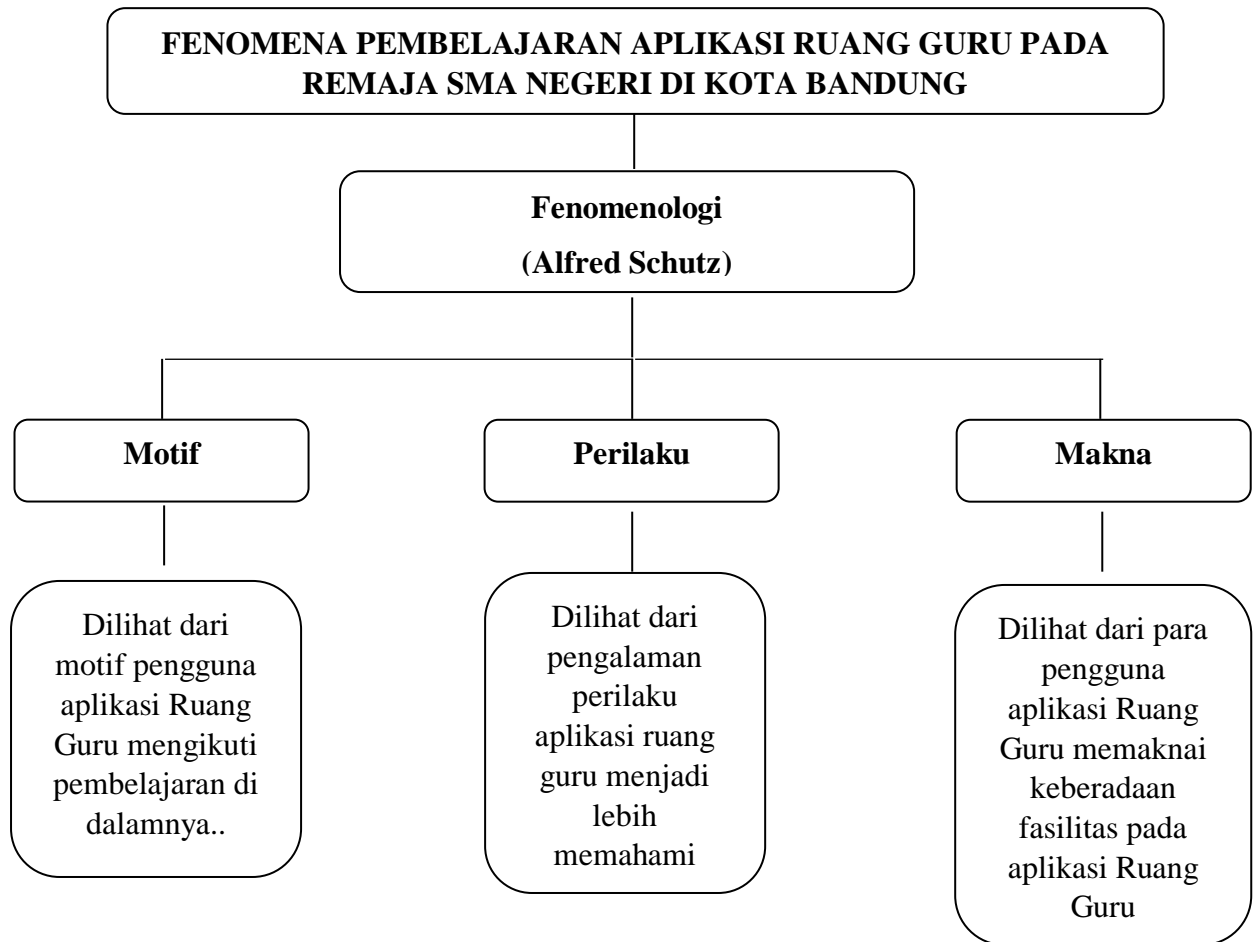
FENOMENA PEMBELAJARAN APLIKASI RUANG GURU PADA REMAJA SMA NEGERI DI KOTA BANDUNG

Fenomenologi

(Alfred Schutz)

Motif

Perilaku

Makna

Dilihat dari motif pengguna aplikasi Ruang Guru mengikuti pembelajaran di dalamnya..

Dilihat dari pengalaman perilaku aplikasi ruang guru menjadi lebih memahami

Dilihat dari para pengguna aplikasi Ruang Guru memaknai keberadaan fasilitas pada aplikasi Ruang Guru